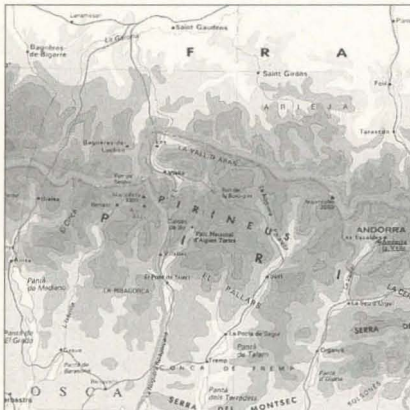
Lannemezan
Saint Gaudens
Bagnères de Bigorre
F R A
Saint Girons
Foix
A R I E J A
Tarascon
Bagnères de Luchon
LA VALL D'ARAN
Vielha
P I R I N E U S
ANDORRA
Andorra la Vella
Benasc
Parc Nacional d'Aigües Tortes
E L
P A L L A R S
R I
La Seu d'Urgell
Pantà de Mediano
LA RIBAGORÇA
Tremp
La Pobla de Segur
Pantà de Talarn
SERRA
Organyà
CONCA DE TREMP
Pantà de Barasona
Pantà dels Terradets
SERRA DEL MONTSEC
Barbastro
O S C A
El Grado